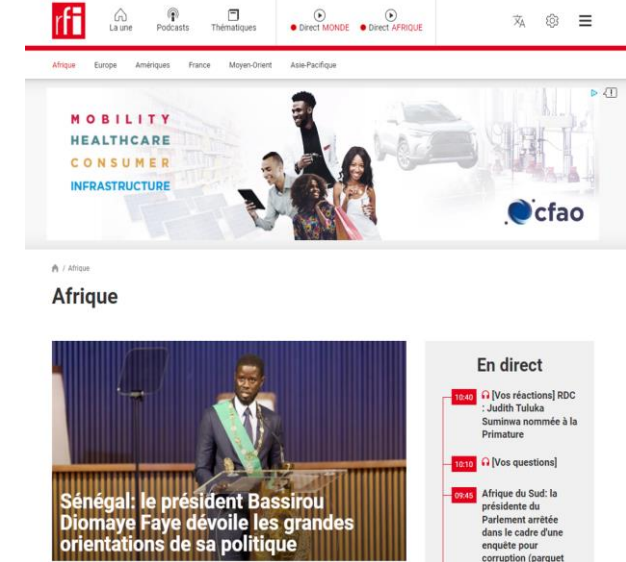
rfi

La une Podcasts Thématiques Direct MONDE Direct AFRIQUE

Afrique Europe Amériques France Moyen-Orient Asie-Pacifique

MOBILITY
HEALTHCARE
CONSUMER
INFRASTRUCTURE

cfao

/ Afrique

Afrique

Sénégal: le président Bassirou Diomaye Faye dévoile les grandes orientations de sa politique

En direct

10:40 [Vos réactions] RDC : Judith Tuluka Suminwa nommée à la Primature

10:10 [Vos questions]

09:45 Afrique du Sud: la présidente du Parlement arrêtée dans le cadre d'une enquête pour corruption (parquet